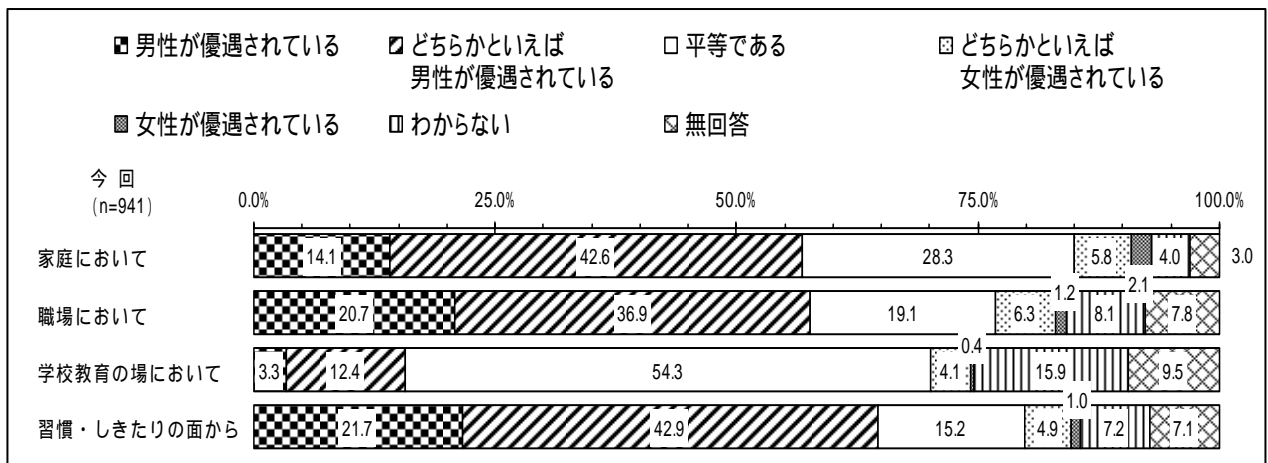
男性が優遇されている
どちらかといえば男性が優遇されている
平等である
どちらかといえば女性が優遇されている
女性が優遇されている
わからない
無回答

今回
(n=941)

0.0%
25.0%
50.0%
75.0%
100.0%

家庭において 14.1 42.6 28.3 5.8 2.1 4.0 3.0
職場において 20.7 36.9 19.1 6.3 1.2 8.1 7.8
学校教育の場において 3.3 12.4 54.3 4.1 0.4 15.9 9.5
習慣・しきたりの面から 21.7 42.9 15.2 4.9 1.0 7.2 7.1